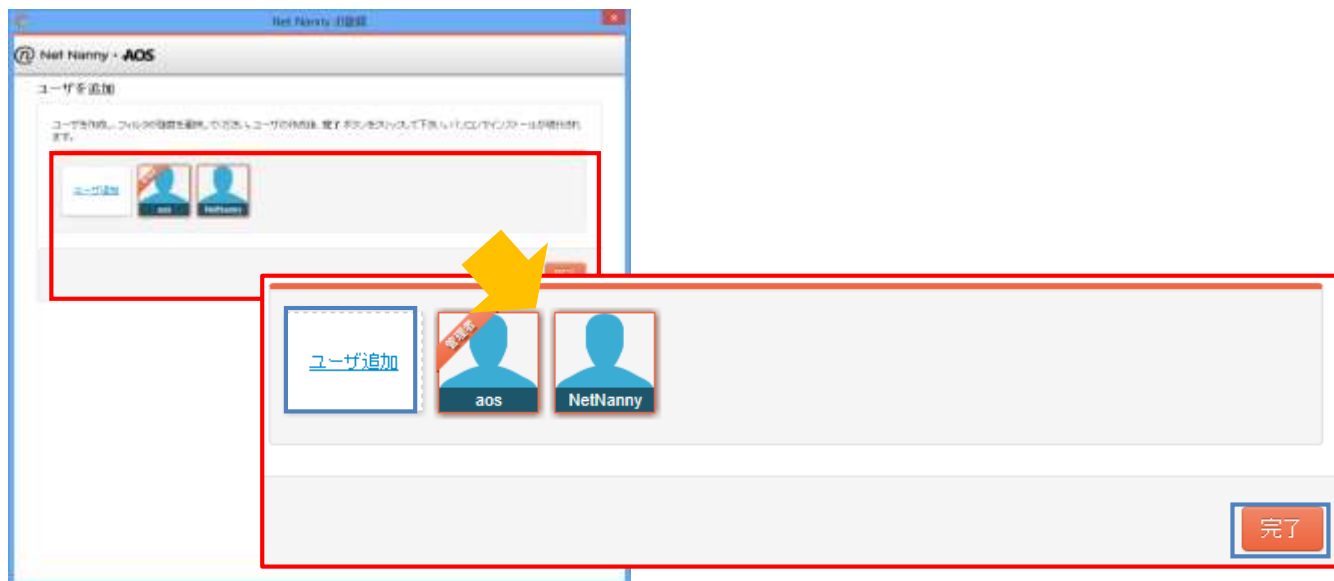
Net Nanny 初期設定

Net Nanny • AOS

ユーザを追加

ユーザを作成し、フィルタの設定を選択してください。ユーザの作成後、完了ボタンをクリックして下さい。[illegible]

ユーザ追加

aos

NetNanny

ユーザ追加

管理者

aos

NetNanny

完了